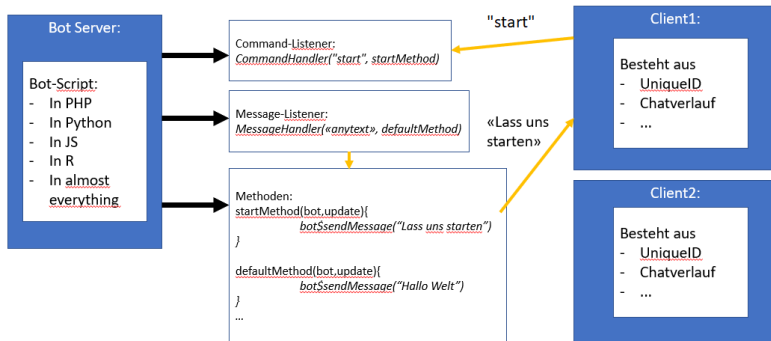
Bot Server:

Bot-Script:
- In PHP
- In Python
- In JS
- In R
- In almost everything

Command-Listener:
CommandHandler("start", startMethod)

"start"

Message-Listener:
MessageHandler(«anytext», defaultMethod)

«Lass uns starten»

Methoden:
startMethod(bot,update){
bot$sendMessage("Lass uns starten")
}

defaultMethod(bot,update){
bot$sendMessage("Hallo Welt")
}
...

Client1:

Besteht aus
- UniqueID
- Chatverlauf
- ...

Client2:

Besteht aus
- UniqueID
- Chatverlauf
- ...